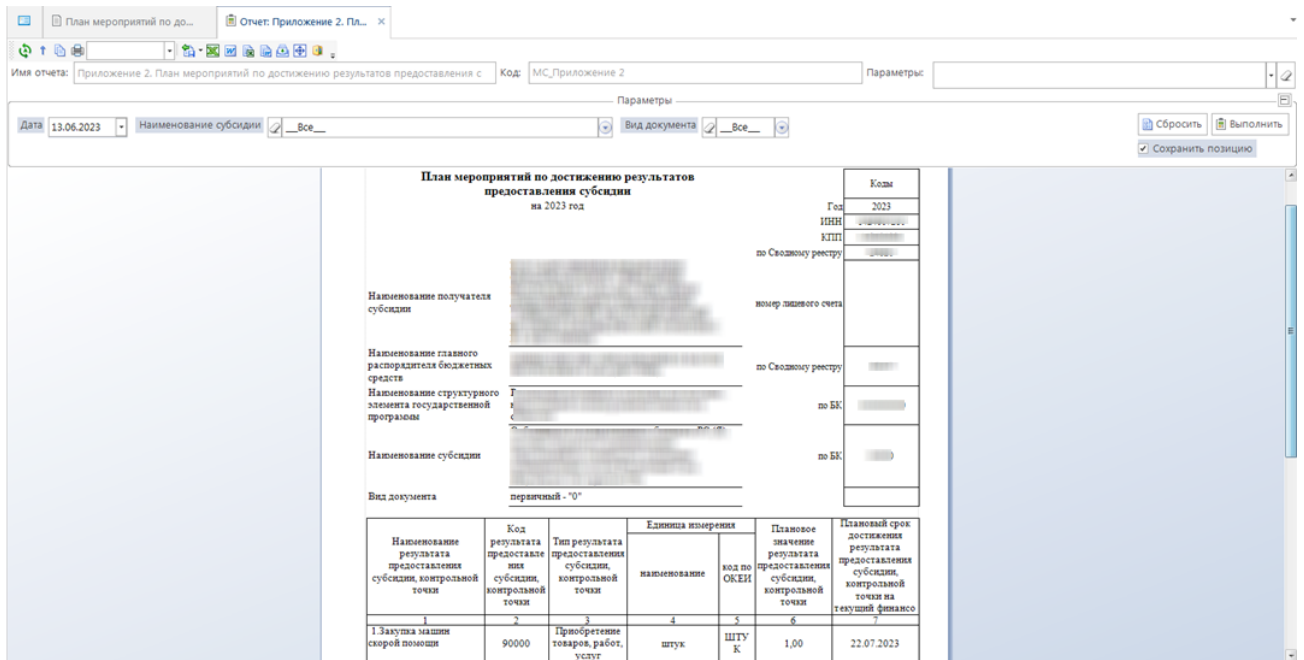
План мероприятий по до... | Отчет: Приложение 2. Пл... ×

Имя отчета: Приложение 2. План мероприятий по достижению результатов предоставления с Код: МС_Приложение 2 Параметры:

Параметры

Дата 13.06.2023 Наименование субсидии __Все__ Вид документа __Все__

Сбросить Выполнить

Сохранить позицию

План мероприятий по достижению результатов предоставления субсидии
на 2023 год

| | Коды |
|---|---|
| Год | 2023 |
| ИНН | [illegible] |
| КПП | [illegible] |
| по Сводному реестру | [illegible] |

Наименование получателя субсидии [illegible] номер лицевого счета

Наименование главного распорядителя бюджетных средств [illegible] по Сводному реестру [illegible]

Наименование структурного элемента государственной программы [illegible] по БК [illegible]

Наименование субсидии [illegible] по БК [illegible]

Вид документа первичный - "0"

| Наименование результата предоставления субсидии, контрольной точки | Код результата предоставления субсидии, контрольной точки | Тип результата предоставления субсидии, контрольной точки | Единица измерения: наименование | Единица измерения: код по ОКЕИ | Плановое значение результата предоставления субсидии, контрольной точки | Плановый срок достижения результата предоставления субсидии, контрольной точки на текущий финансо |
|---|---|---|---|---|---|---|
| 1 | 2 | 3 | 4 | 5 | 6 | 7 |
| 1.Закупка машин скорой помощи | 90000 | Приобретение товаров, работ, услуг | штук | ШТУК | 1,00 | 22.07.2023 |